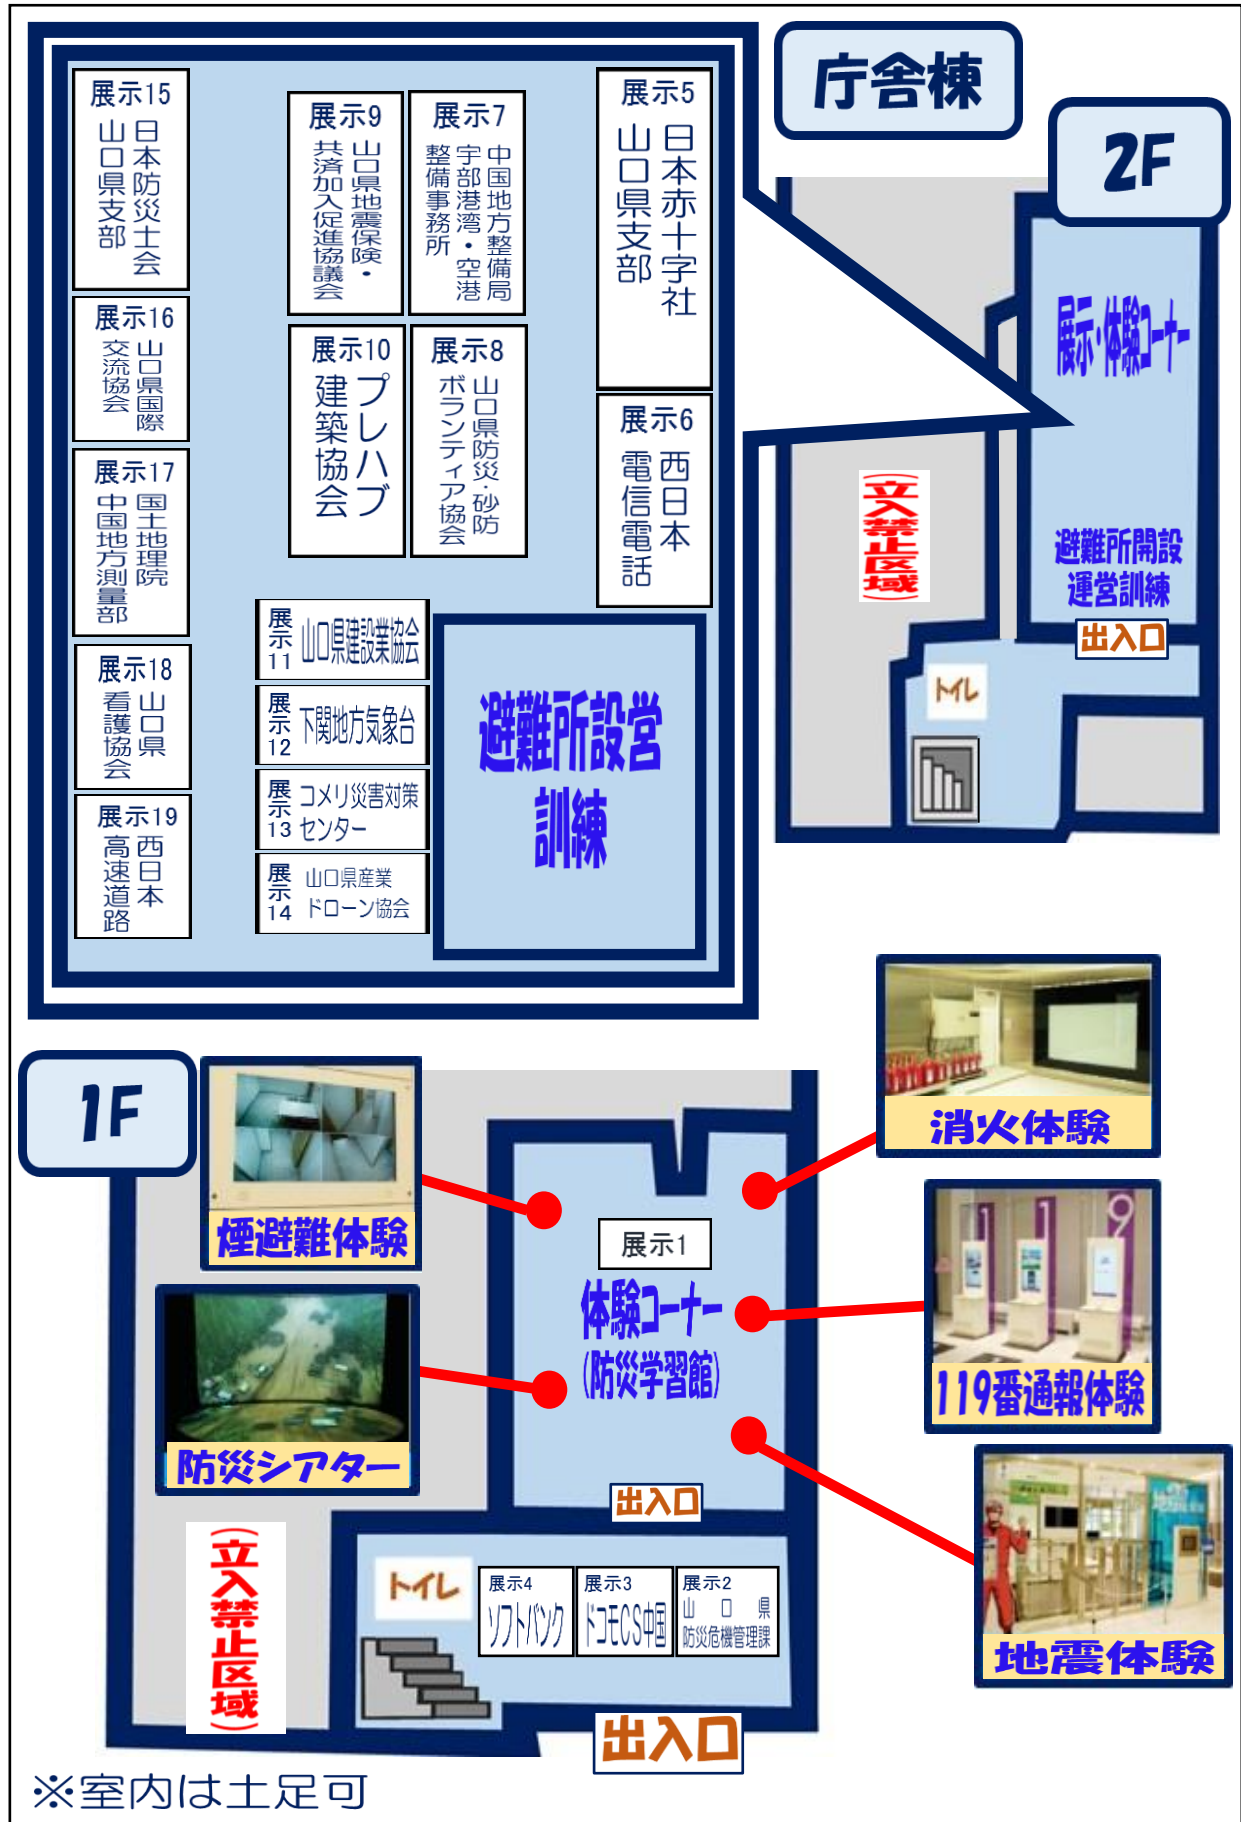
庁舎棟

2F

展示15 日本防災士会 山口県支部

展示16 山口県国際交流協会

展示17 国土地理院 中国地方測量部

展示18 山口県看護協会

展示19 西日本高速道路

展示9 山口県地震保険・共済加入促進協議会

展示7 中国地方整備局 宇部港湾・空港整備事務所

展示10 プレハブ建築協会

展示8 山口県防災・砂防ボランティア協会

展示5 日本赤十字社 山口県支部

展示6 西日本電信電話

展示11 山口県建設業協会

展示12 下関地方気象台

展示13 コメリ災害対策センター

展示14 山口県産業ドローン協会

避難所設営訓練

展示・体験コーナー

避難所開設運営訓練

出入口

立入禁止区域

トイレ

1F

煙避難体験

防災シアター

展示1

体験コーナー (防災学習館)

消火体験

119番通報体験

地震体験

出入口

立入禁止区域

トイレ

展示4 ソフトバンク

展示3 ドコモCS中国

展示2 山口県 防災危機管理課

出入口

※室内は土足可